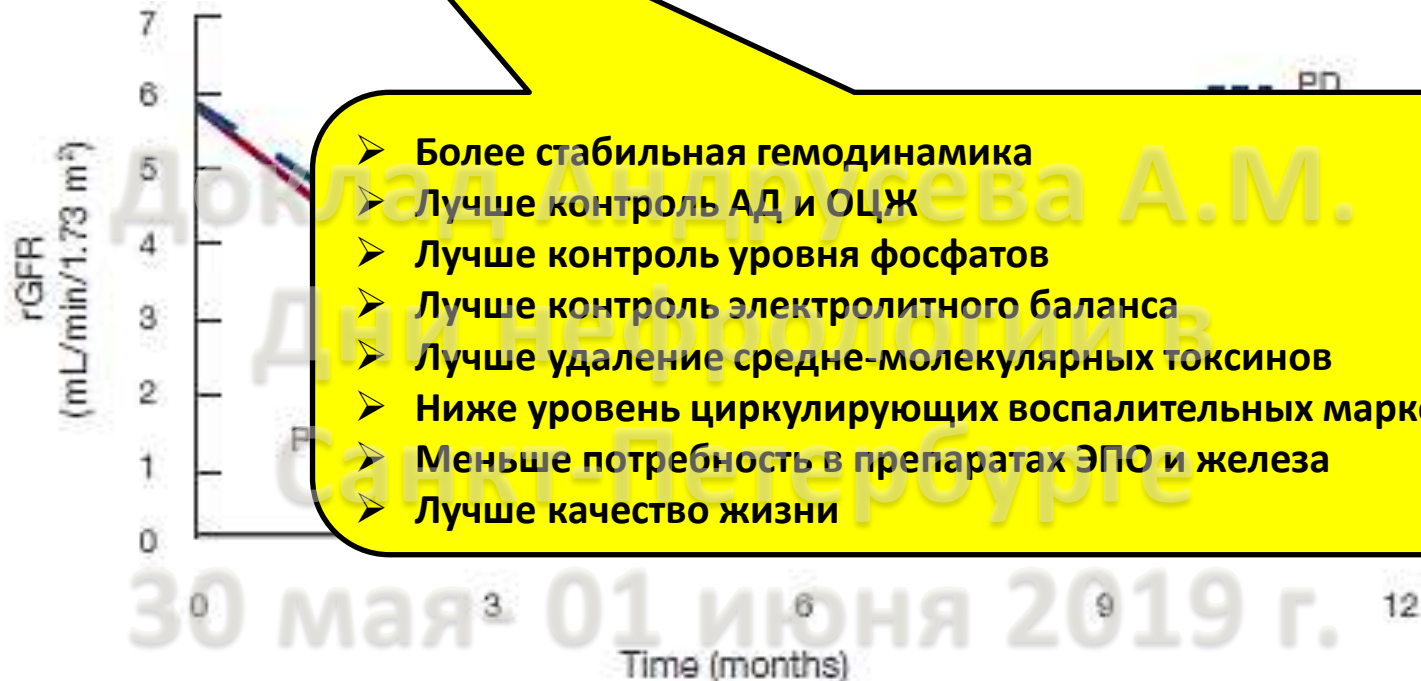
7
6
5
4
3
2
1
0

rGFR
(mL/min/1.73 m²)

PD

P

Более стабильная гемодинамика
Лучше контроль АД и ОЦЖ
Лучше контроль уровня фосфатов
Лучше контроль электролитного баланса
Лучше удаление средне-молекулярных токсинов
Ниже уровень циркулирующих воспалительных марке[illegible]
Меньше потребность в препаратах ЭПО и железа
Лучше качество жизни

Доклад Андрусева А.М.
Дни нефрологии в
Санкт-Петербурге
30 мая- 01 июня 2019 г.

0
3
6
9
12
Time (months)